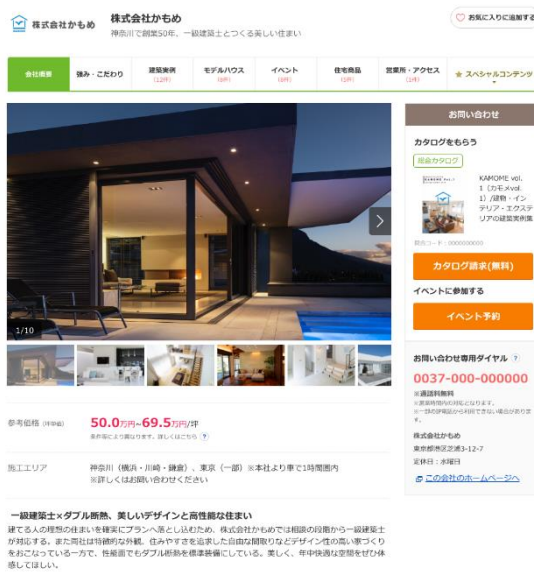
株式会社かもめ

株式会社かもめ
神奈川で創業50年、一級建築士とつくる美しい住まい

お気に入りに追加する

会社概要
強み・こだわり
建築実例 (12件)
モデルハウス (0件)
イベント (0件)
住宅商品 (1件)
営業所・アクセス (1件)
スペシャルコンテンツ

1/10

お問い合わせ

カタログをもらう
総合カタログ
KAMOME vol.1（カモメvol.1）/建物・インテリア・エクステリアの建築実例集
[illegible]コード：0000000000
カタログ請求(無料)

イベントに参加する
イベント予約

お問い合わせ専用ダイヤル
0037-000-000000
※通話料無料
※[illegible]
※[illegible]

株式会社かもめ
東京都港区芝浦3-12-7
定休日：水曜日

この会社のホームページへ

参考価格 (坪単価)　50.0万円～69.5万円/坪
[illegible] 詳しくはこちら

施工エリア　神奈川（横浜・川崎・鎌倉）、東京（一部）※本社より車で1時間圏内
※詳しくはお問い合わせください

一級建築士×ダブル断熱、美しいデザインと高性能な住まい
建てる人の理想の住まいを確実にプランへ落とし込むため、株式会社かもめでは相談の段階から一級建築士が対応する。また同社は特徴的な外観、住みやすさを追求した自由な間取りなどデザイン性の高い家づくりをおこなっている一方で、性能面でもダブル断熱を標準装備にしている。美しく、年中快適な空間をぜひ体感してほしい。